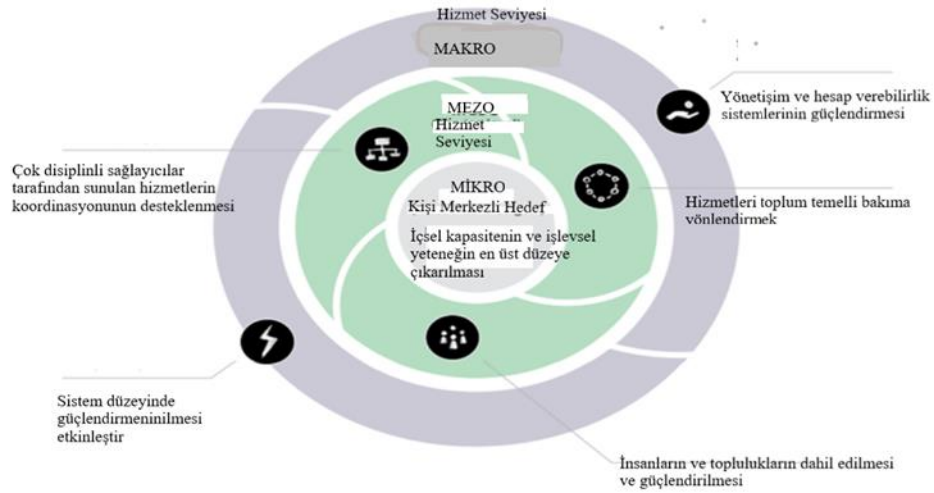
Hizmet Seviyesi
MAKRO

MEZO
Hizmet
Seviyesi

MİKRO
Kişi Merkezli Hedef
İçsel kapasitenin ve işlevsel yeteneğin en üst düzeye çıkarılması

Yönetişim ve hesap verebilirlik sistemlerinin güçlendirmesi

Çok disiplinli sağlayıcılar tarafından sunulan hizmetlerin koordinasyonunun desteklenmesi

Hizmetleri toplum temelli bakıma yönlendirmek

Sistem düzeyinde güçlendirmeninilmesi etkinleştir

İnsanların ve toplulukların dahil edilmesi ve güçlendirilmesi